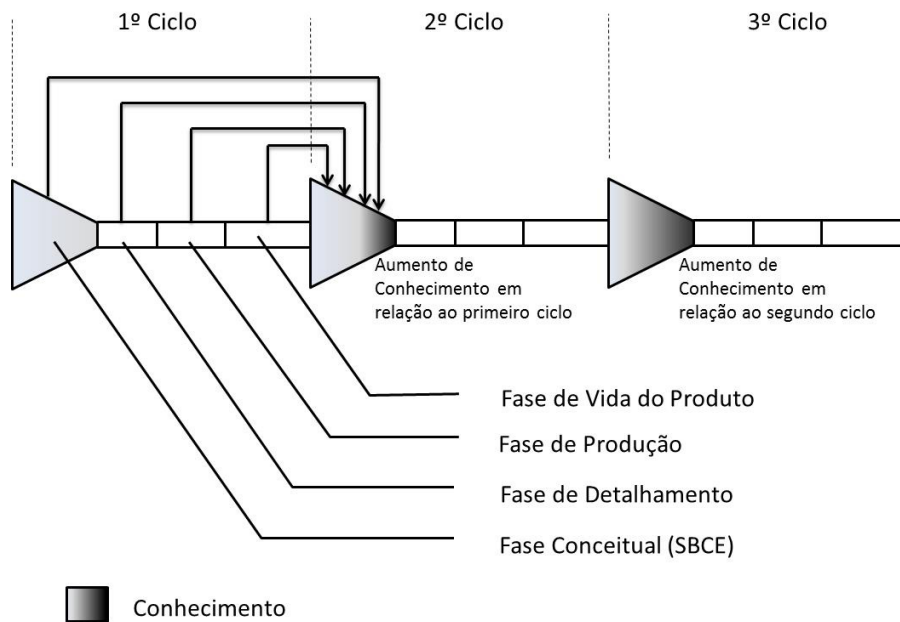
1º Ciclo

2º Ciclo

3º Ciclo

Aumento de Conhecimento em relação ao primeiro ciclo

Aumento de Conhecimento em relação ao segundo ciclo

Fase de Vida do Produto

Fase de Produção

Fase de Detalhamento

Fase Conceitual (SBCE)

Conhecimento